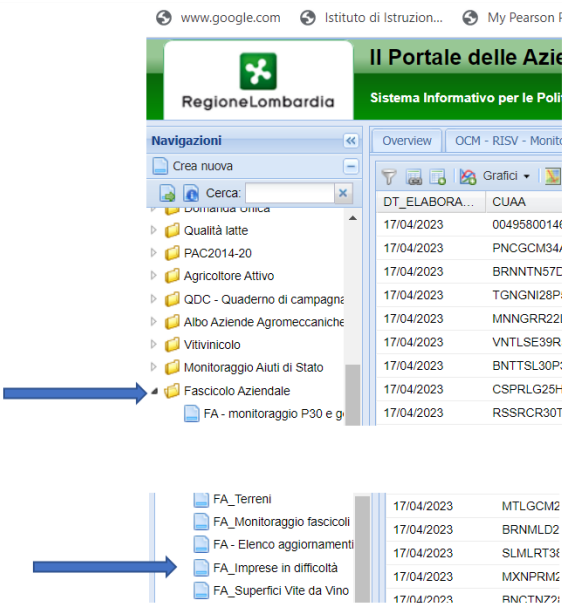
www.google.com Istituto di Istruzion... My Pearson P

RegioneLombardia

Il Portale delle Azie

Sistema Informativo per le Poli

Navigazioni

Crea nuova

Cerca:

Domanda Unica
Qualità latte
PAC2014-20
Agricoltore Attivo
QDC - Quaderno di campagna
Albo Aziende Agromeccaniche
Vitivinicolo
Monitoraggio Aiuti di Stato
Fascicolo Aziendale
FA - monitoraggio P30 e g

Overview OCM - RISV - Monito

Grafici

| DT_ELABORA... | CUAA |
|---|---|
| 17/04/2023 | 00495800146 |
| 17/04/2023 | PNCGCM34A |
| 17/04/2023 | BRNNTN57D |
| 17/04/2023 | TGNGNI28P8 |
| 17/04/2023 | MNNGRR22I |
| 17/04/2023 | VNTLSE39R |
| 17/04/2023 | BNTTSL30P3 |
| 17/04/2023 | CSPRLG25H |
| 17/04/2023 | RSSRCR30T |

FA_Terreni
FA_Monitoraggio fascicoli
FA - Elenco aggiornamenti
FA_Imprese in difficoltà
FA_Superfici Vite da Vino

| | |
|---|---|
| 17/04/2023 | MTLGCM2 |
| 17/04/2023 | BRNMLD2 |
| 17/04/2023 | SLMLRT38 |
| 17/04/2023 | MXNPRM2 |
| 17/04/2023 | BNCTNZ2 |